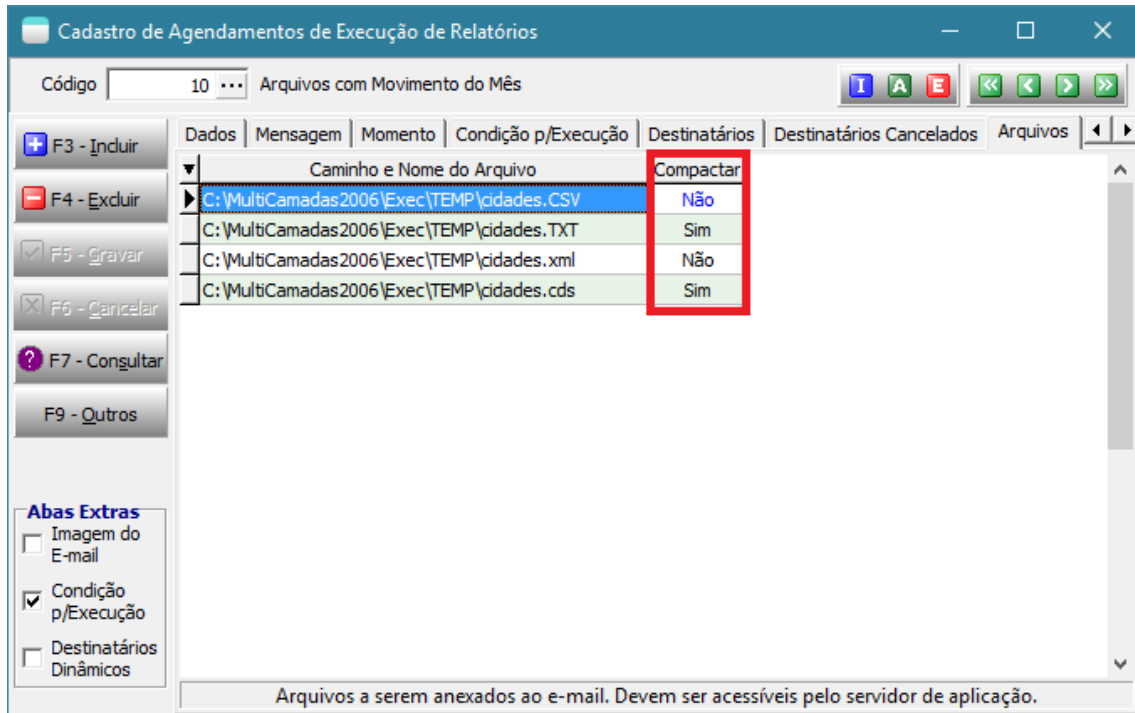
Cadastro de Agendamentos de Execução de Relatórios

Código 10 ··· Arquivos com Movimento do Mês

I A E

F3 - Incluir
F4 - Excluir
F5 - Gravar
F6 - Cancelar
F7 - Consultar
F9 - Outros

Dados | Mensagem | Momento | Condição p/Execução | Destinatários | Destinatários Cancelados | Arquivos

| Caminho e Nome do Arquivo | Compactar |
|---|---|
| C:\MultiCamadas2006\Exec\TEMP\cidades.CSV | Não |
| C:\MultiCamadas2006\Exec\TEMP\cidades.TXT | Sim |
| C:\MultiCamadas2006\Exec\TEMP\cidades.xml | Não |
| C:\MultiCamadas2006\Exec\TEMP\cidades.cds | Sim |

Abas Extras
Imagem do E-mail
Condição p/Execução
Destinatários Dinâmicos

Arquivos a serem anexados ao e-mail. Devem ser acessíveis pelo servidor de aplicação.